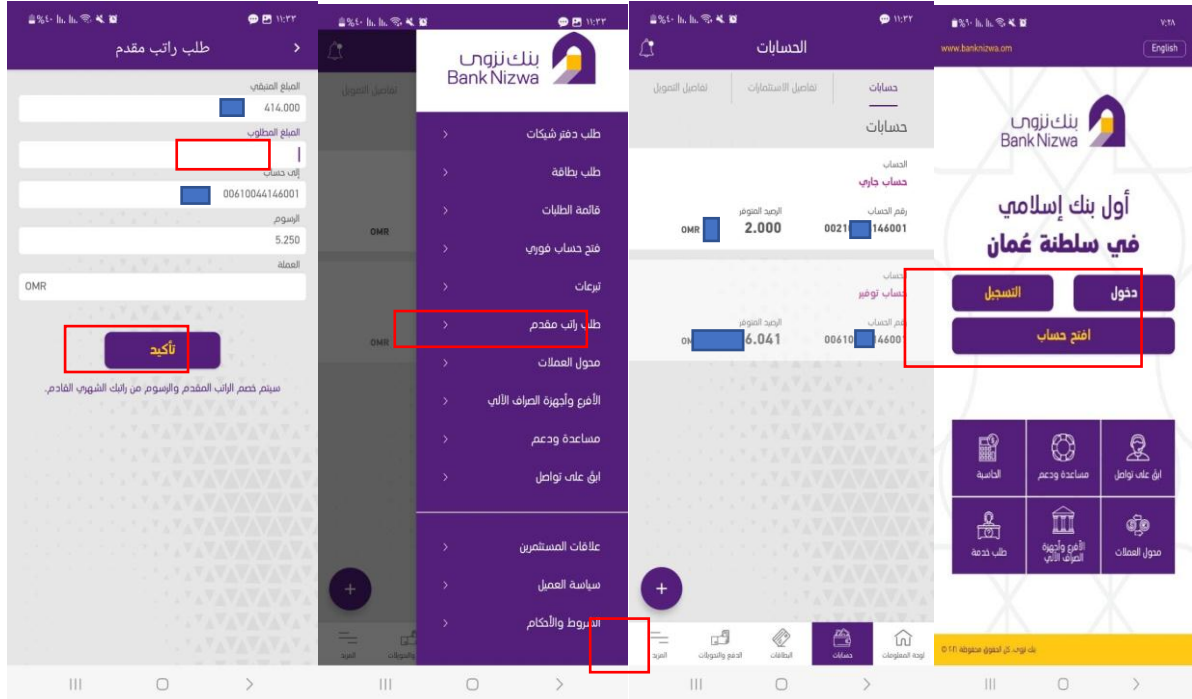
١١:٢٢

طلب راتب مقدم

المبلغ المتبقي
414.000
المبلغ المطلوب
إلى حساب
00610044146001
الرسوم
5.250
العملة
OMR

تأكيد

سيتم خصم الراتب المقدم والرسوم من راتبك الشهري القادم.

١١:٢٢

بنك نزوى
Bank Nizwa

تفاصيل التمويل

OMR
OMR

طلب دفتر شيكات
طلب بطاقة
قائمة الطلبات
فتح حساب فوري
تبرعات
طلب راتب مقدم
محول العملات
الأفرع وأجهزة الصراف الآلي
مساعدة ودعم
ابقَ على تواصل

علاقات المستثمرين
سياسة العميل
الشروط والأحكام

المزيد
الدفع والتحويلات

١١:٢٢

الحسابات

حسابات
تفاصيل الاستثمارات
تفاصيل التمويل

حسابات

الحساب
حساب جاري
رقم الحساب
00210 146001
الرصيد المتوفر
2.000
OMR

الحساب
حساب توفير
رقم الحساب
00610 46001
الرصيد المتوفر
6.041
OM

لوحة المعلومات
حسابات
البطاقات
الدفع والتحويلات
المزيد

١٠:٢٨

www.banknizwa.om
English

بنك نزوى
Bank Nizwa

أول بنك إسلامي
في سلطنة عُمان

دخول
التسجيل
افتح حساب

ابقَ على تواصل
مساعدة ودعم
الحاسبة
محول العملات
الأفرع وأجهزة الصراف الآلي
طلب خدمة

بنك نزوى. كل الحقوق محفوظة © ٢٠١٩